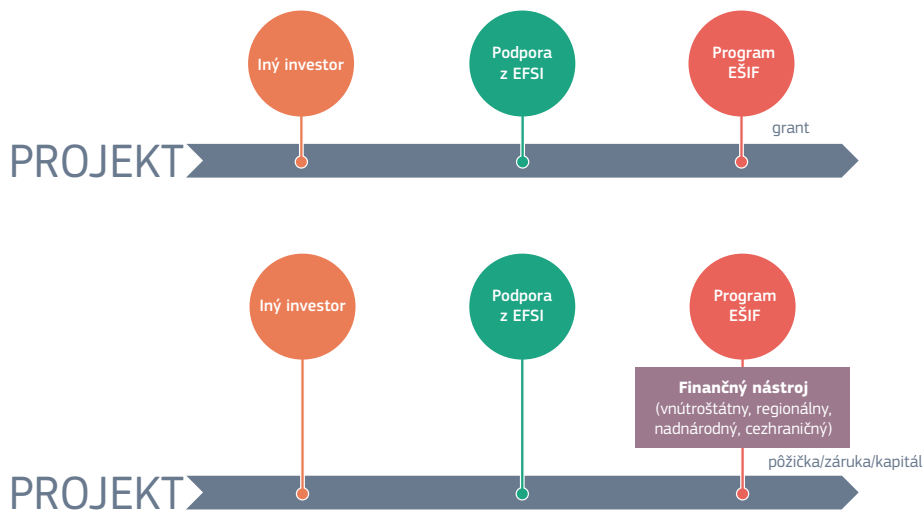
Iný investor

Podpora z EFSI

Program EŠIF

grant

PROJEKT

Iný investor

Podpora z EFSI

Program EŠIF

**Finančný nástroj**
(vnútroštátny, regionálny, nadnárodný, cezhraničný)

pôžička/záruka/kapitál

PROJEKT